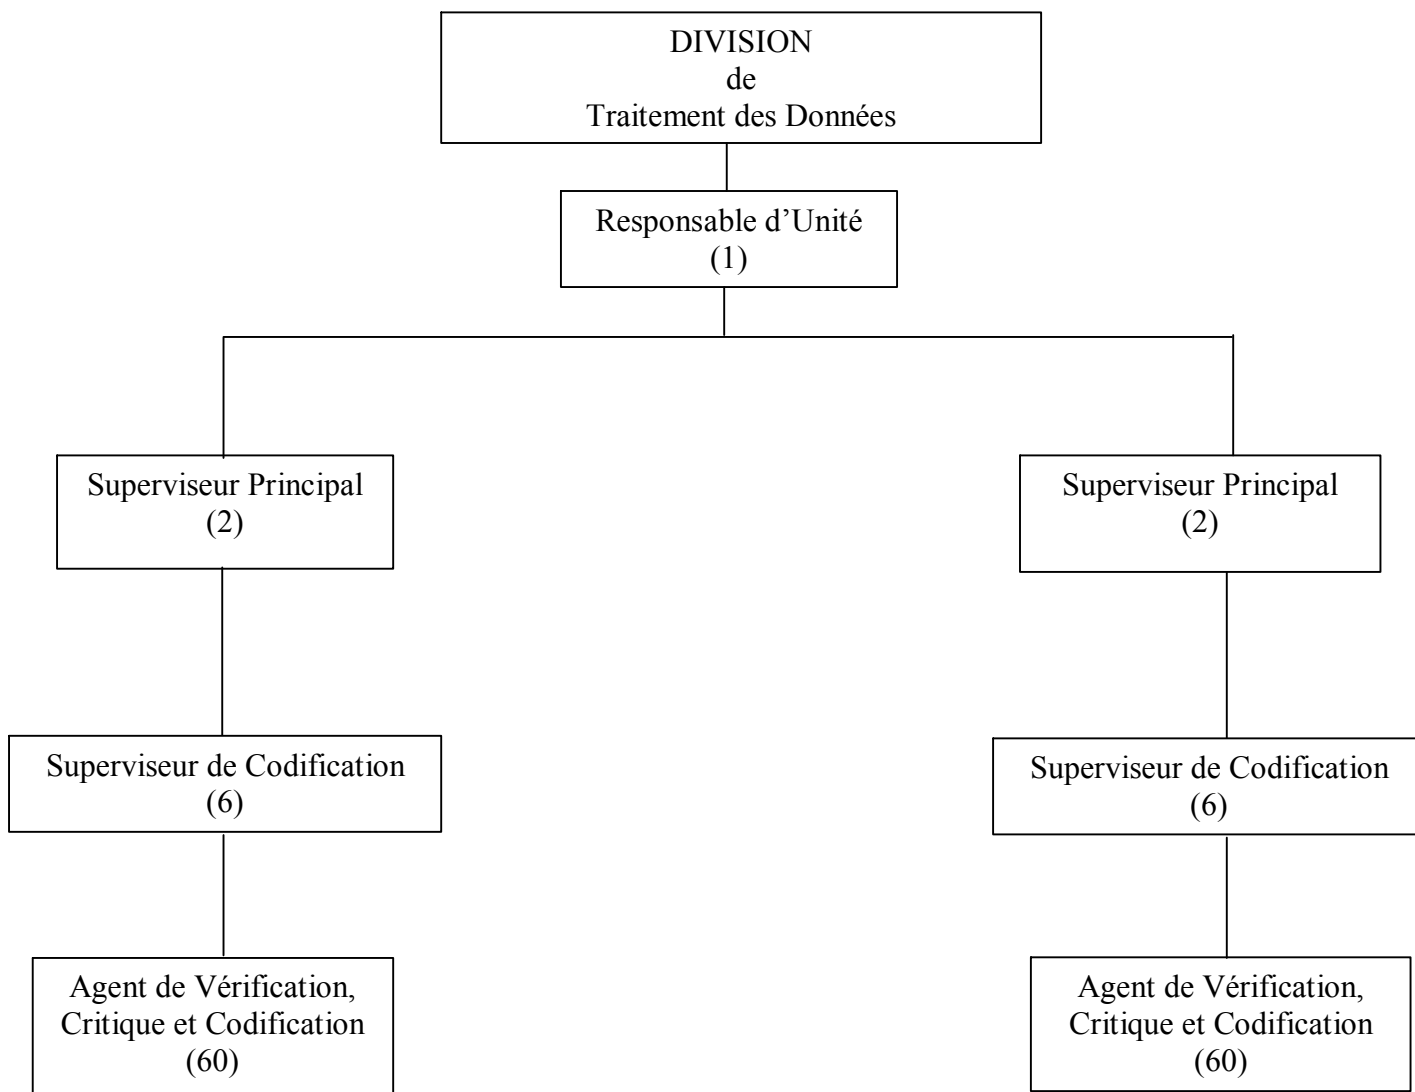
DIVISION
de
Traitement des Données

Responsable d’Unité
(1)

Superviseur Principal
(2)

Superviseur de Codification
(6)

Agent de Vérification, Critique et Codification
(60)

Superviseur Principal
(2)

Superviseur de Codification
(6)

Agent de Vérification, Critique et Codification
(60)